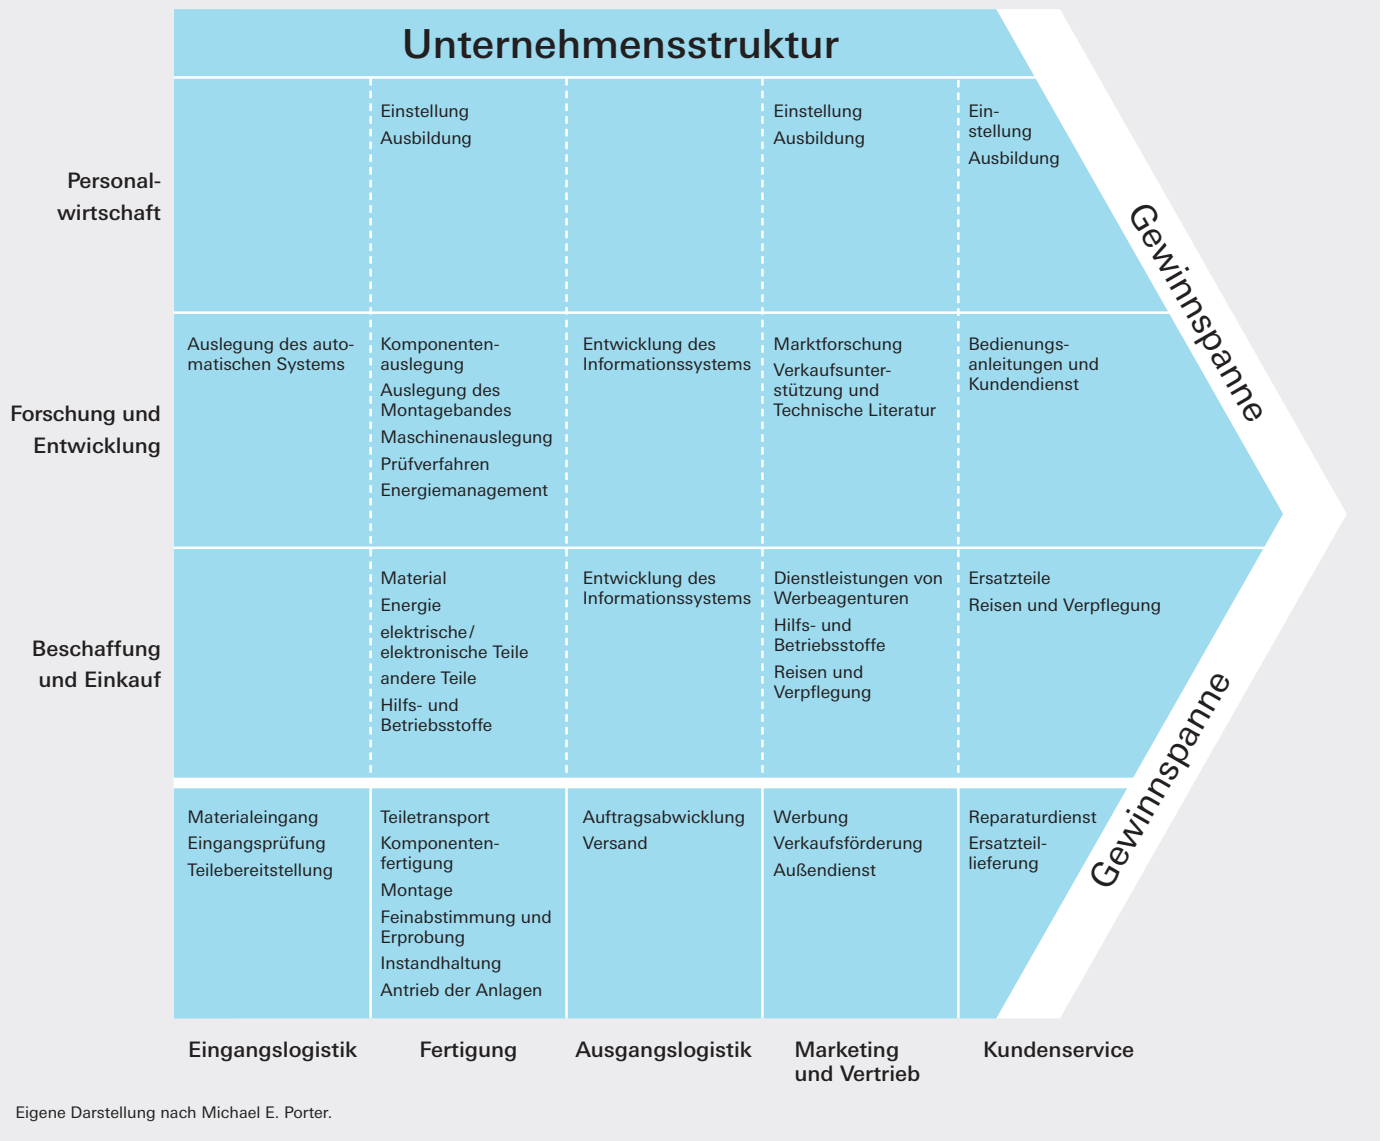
Unternehmensstruktur

| | Eingangslogistik | Fertigung | Ausgangslogistik | Marketing und Vertrieb | Kundenservice |
|---|---|---|---|---|---|
| Personalwirtschaft | | Einstellung Ausbildung | | Einstellung Ausbildung | Einstellung Ausbildung |
| Forschung und Entwicklung | Auslegung des automatischen Systems | Komponentenauslegung Auslegung des Montagebandes Maschinenauslegung Prüfverfahren Energiemanagement | Entwicklung des Informationssystems | Marktforschung Verkaufsunterstützung und Technische Literatur | Bedienungsanleitungen und Kundendienst |
| Beschaffung und Einkauf | | Material Energie elektrische/ elektronische Teile andere Teile Hilfs- und Betriebsstoffe | Entwicklung des Informationssystems | Dienstleistungen von Werbeagenturen Hilfs- und Betriebsstoffe Reisen und Verpflegung | Ersatzteile Reisen und Verpflegung |
| | Materialeingang Eingangsprüfung Teilebereitstellung | Teiletransport Komponentenfertigung Montage Feinabstimmung und Erprobung Instandhaltung Antrieb der Anlagen | Auftragsabwicklung Versand | Werbung Verkaufsförderung Außendienst | Reparaturdienst Ersatzteillieferung |

Gewinnspanne

Gewinnspanne

Eigene Darstellung nach Michael E. Porter.